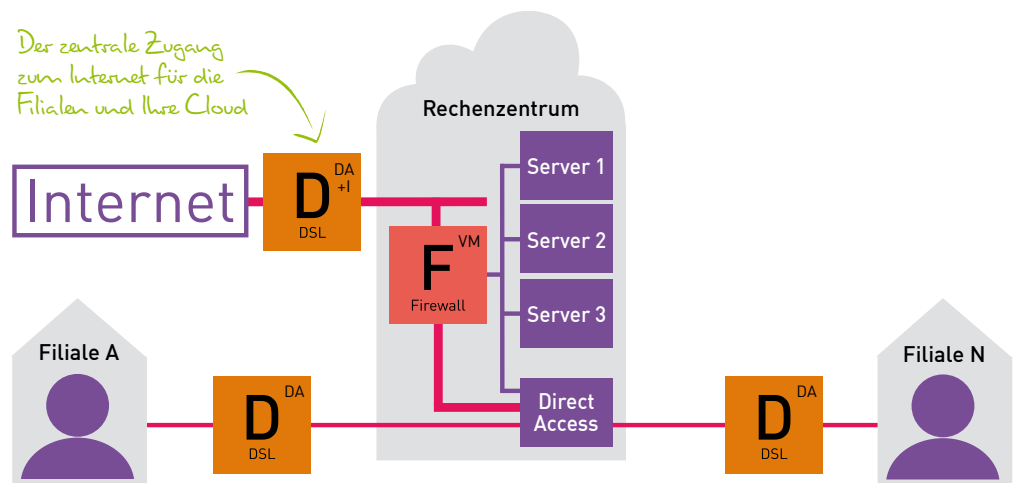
Der zentrale Zugang zum Internet für die Filialen und Ihre Cloud

Rechenzentrum

Internet

D DA +I DSL

F VM Firewall

Server 1

Server 2

Server 3

Filiale A

D DA DSL

Direct Access

D DA DSL

Filiale N